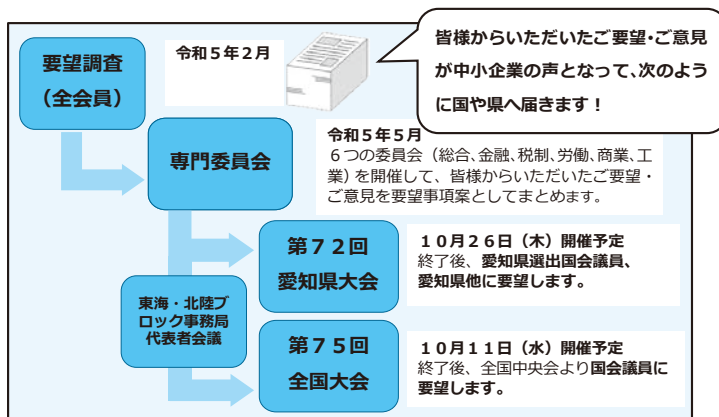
皆様からいただいたご要望・ご意見が中小企業の声となって、次のように国や県へ届きます！

要望調査
（全会員）

令和５年２月

専門委員会

令和５年５月
６つの委員会（総合、金融、税制、労働、商業、工業）を開催して、皆様からいただいたご要望・ご意見を要望事項案としてまとめます。

第７２回
愛知県大会

１０月２６日（木）開催予定
終了後、愛知県選出国会議員、愛知県他に要望します。

東海・北陸ブロック事務局代表者会議

第７５回
全国大会

１０月１１日（水）開催予定
終了後、全国中央会より国会議員に要望します。